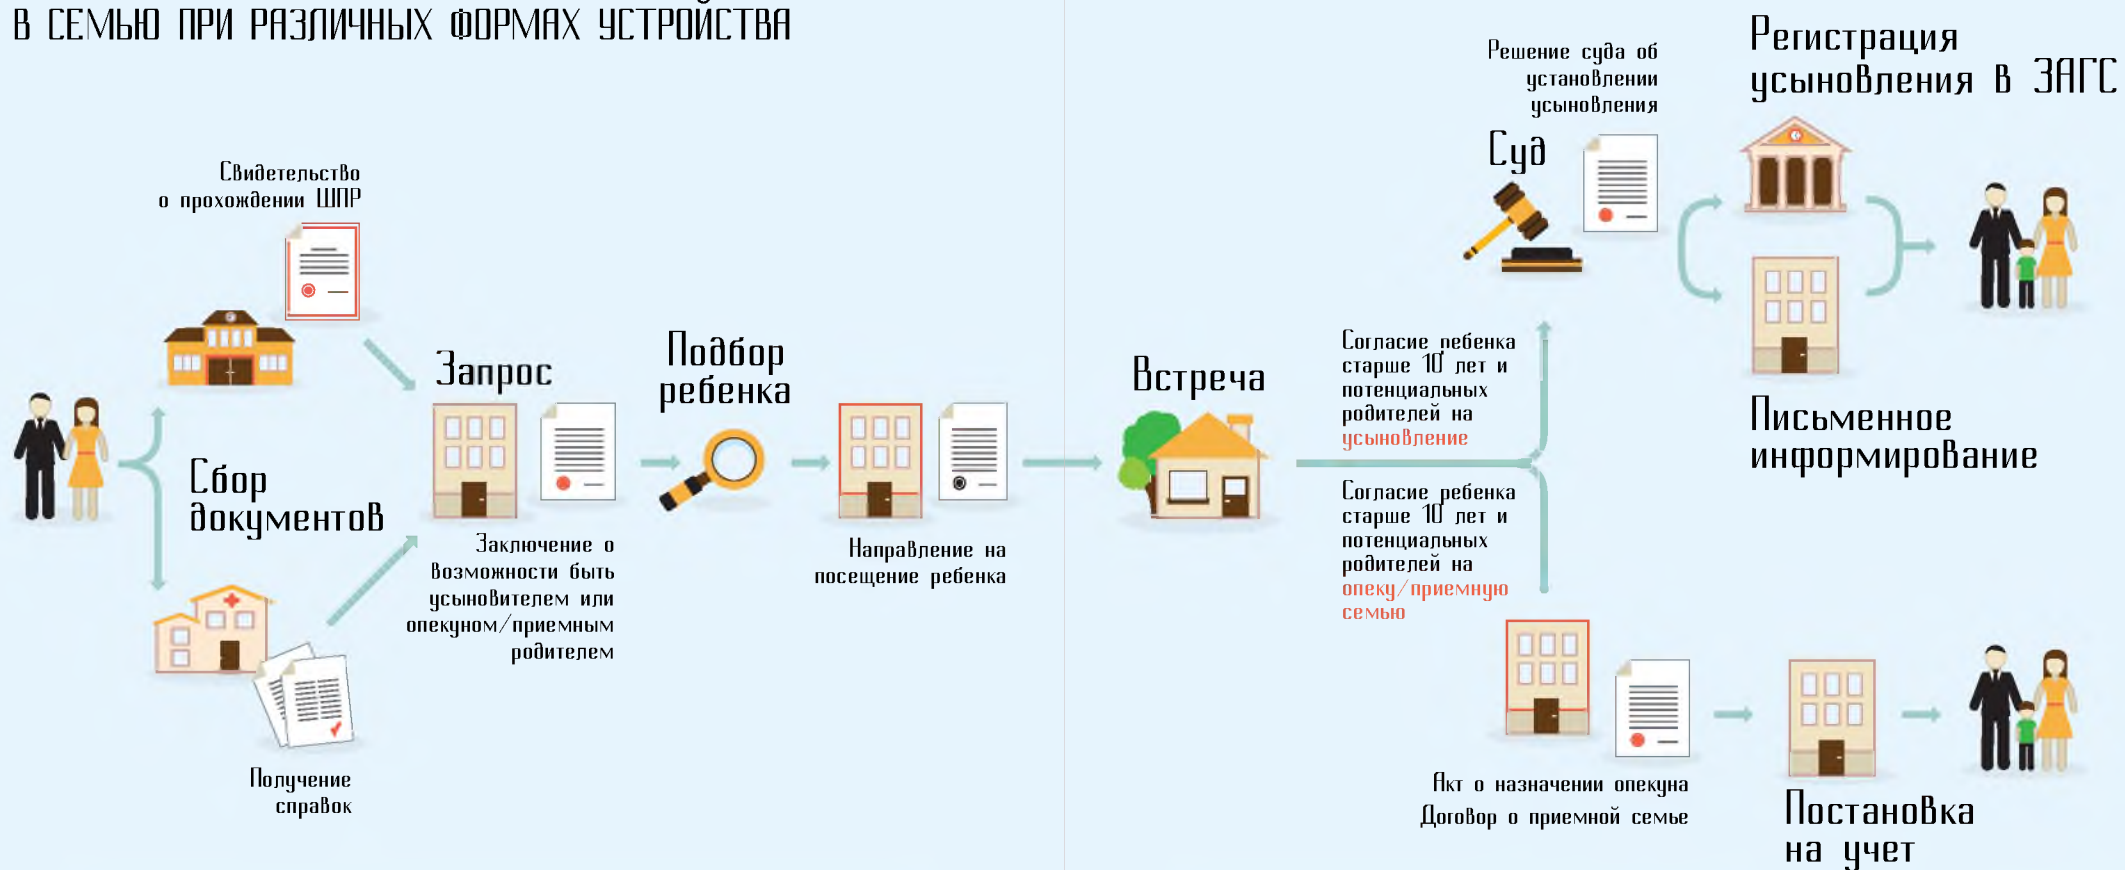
В СЕМЬЮ ПРИ РАЗЛИЧНЫХ ФОРМАХ УСТРОЙСТВА

Свидетельство о прохождении ШПР

Сбор документов

Получение справок

Запрос

Заключение о возможности быть усыновителем или опекуном/приемным родителем

Подбор ребенка

Направление на посещение ребенка

Встреча

Согласие ребенка старше 10 лет и потенциальных родителей на усыновление

Согласие ребенка старше 10 лет и потенциальных родителей на опеку/приемную семью

Решение суда об установлении усыновления

Суд

Регистрация усыновления в ЗАГС

Письменное информирование

Акт о назначении опекуна
Договор о приемной семье

Постановка на учет